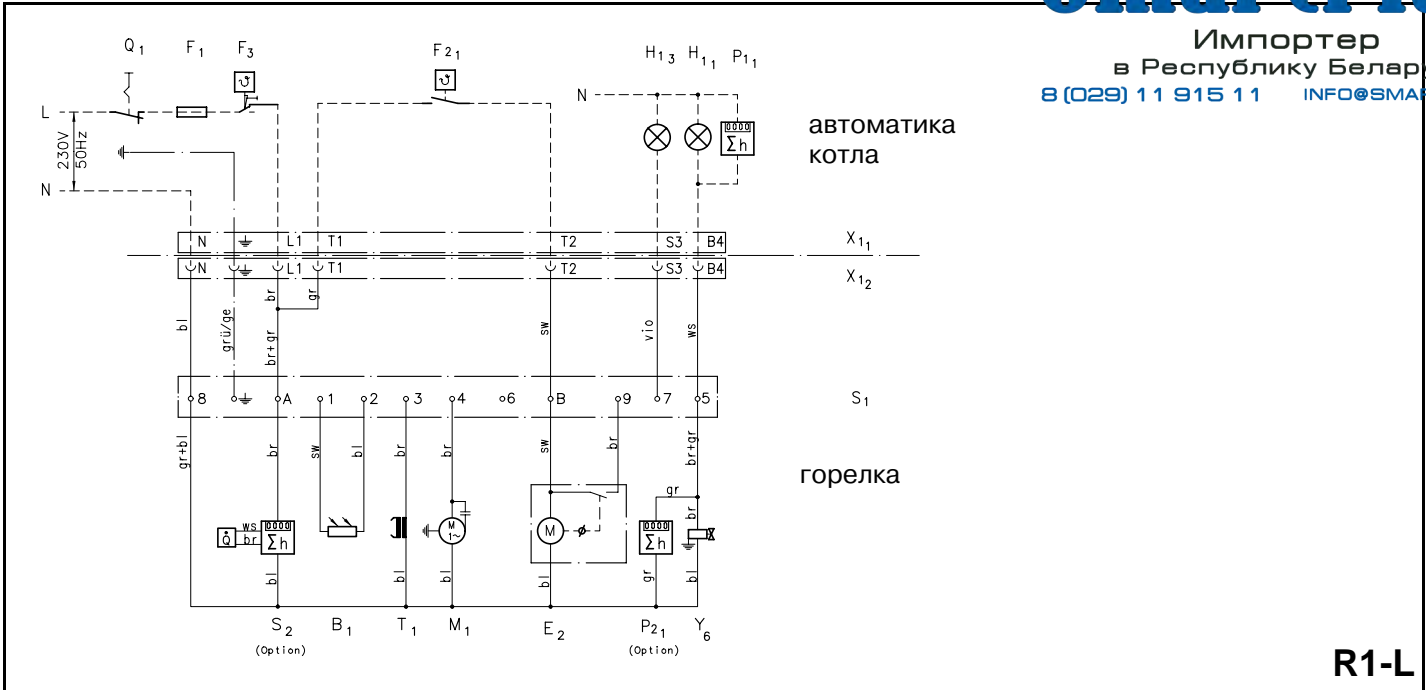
Импортер
в Республику Белар
8 (029) 11 915 11 INFO@SMAR

$Q_1$ $F_1$ $F_3$ $F2_1$ $H1_3$ $H1_1$ $P1_1$

L
230V 50Hz
N

N

автоматика котла

N L1 T1 T2 S3 B4
N L1 T1 T2 S3 B4

$X1_1$
$X1_2$

bl grü/ge br br+gr gr sw vio ws

8 A 1 2 3 4 6 B 9 7 5

$S_1$

gr+bl br sw bl br bl sw br br+gr

горелка

ws br Q Σh M 1~ M Σh gr gr bl bl bl bl br

bl bl bl bl gr bl

$S_2$ (Option) $B_1$ $T_1$ $M_1$ $E_2$ $P2_1$ (Option) $Y_6$

R1-L